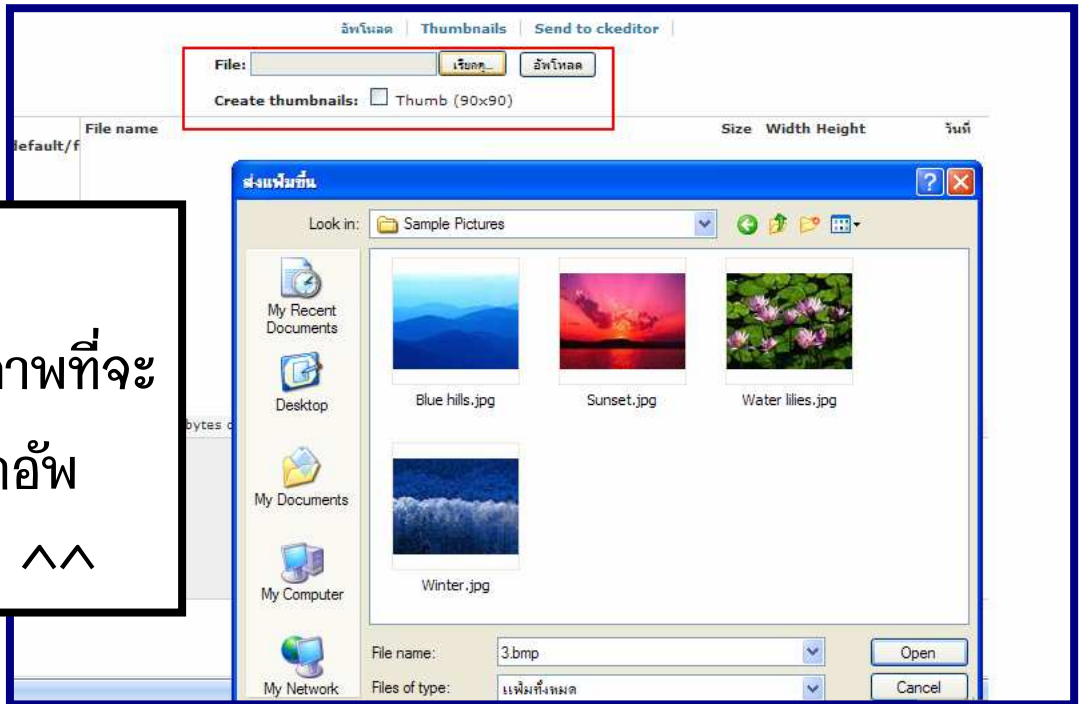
อัพโหลด | Thumbnails | Send to ckeditor |

File: เรียกดู... อัพโหลด

Create thumbnails: Thumb (90x90)

default/f File name Size Width Height วันที่

ส่งแฟ้มขึ้น

Look in: Sample Pictures

My Recent Documents

Desktop

My Documents

My Computer

My Network

Blue hills.jpg

Sunset.jpg

Water lilies.jpg

Winter.jpg

bytes

File name: 3.bmp

Files of type: แฟ้มทั้งหมด

Open

Cancel

าพที่จะ

าอัพ

^^